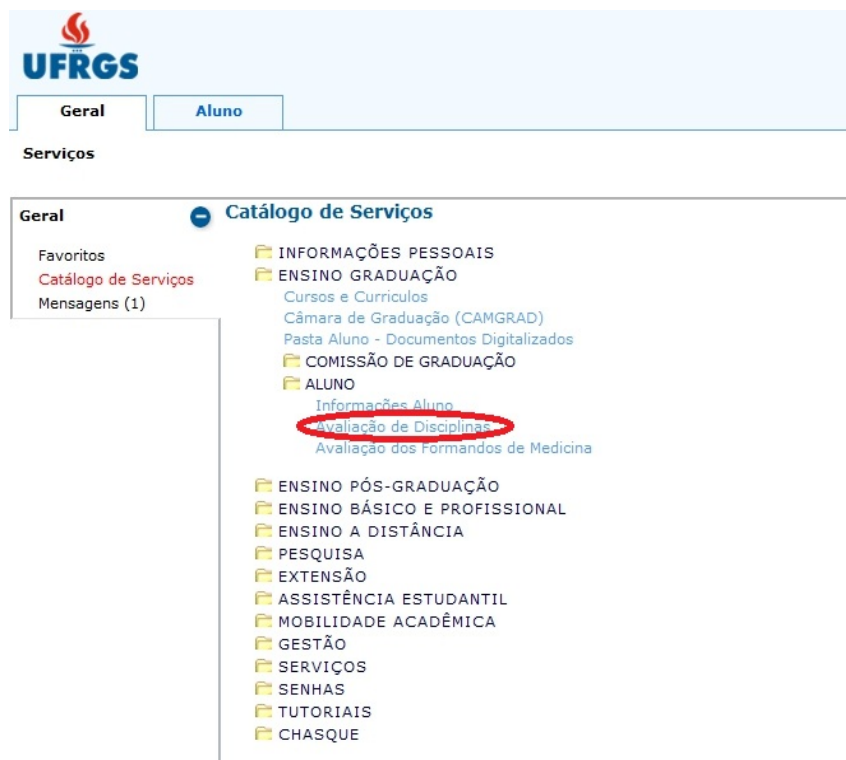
UFRGS

Geral
Aluno

Serviços

Geral

Favoritos
Catálogo de Serviços
Mensagens (1)

Catálogo de Serviços

INFORMAÇÕES PESSOAIS
ENSINO GRADUAÇÃO
Cursos e Curriculos
Câmara de Graduação (CAMGRAD)
Pasta Aluno - Documentos Digitalizados
COMISSÃO DE GRADUAÇÃO
ALUNO
Informações Aluno
Avaliação de Disciplinas
Avaliação dos Formandos de Medicina
ENSINO PÓS-GRADUAÇÃO
ENSINO BÁSICO E PROFISSIONAL
ENSINO A DISTÂNCIA
PESQUISA
EXTENSÃO
ASSISTÊNCIA ESTUDANTIL
MOBILIDADE ACADÊMICA
GESTÃO
SERVIÇOS
SENHAS
TUTORIAIS
CHASQUE